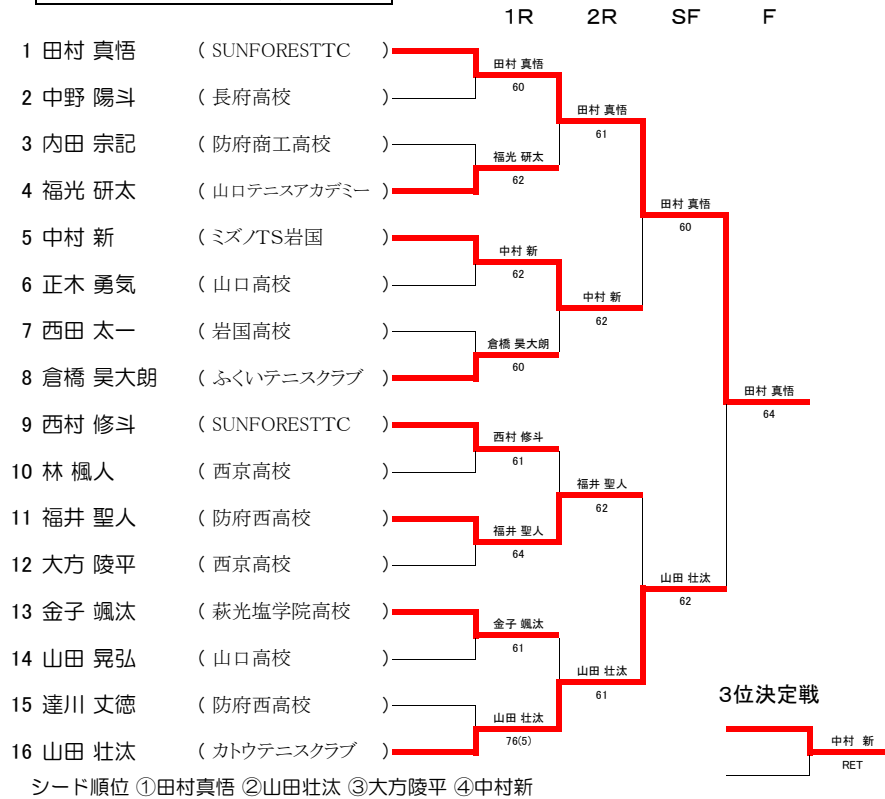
1R 2R SF F

1 田村 真悟 ( SUNFORESTTC )
2 中野 陽斗 ( 長府高校 )
3 内田 宗記 ( 防府商工高校 )
4 福光 研太 ( 山口テニスアカデミー )
5 中村 新 ( ミズノTS岩国 )
6 正木 勇気 ( 山口高校 )
7 西田 太一 ( 岩国高校 )
8 倉橋 昊大朗 ( ふくいテニスクラブ )
9 西村 修斗 ( SUNFORESTTC )
10 林 楓人 ( 西京高校 )
11 福井 聖人 ( 防府西高校 )
12 大方 陵平 ( 西京高校 )
13 金子 颯汰 ( 萩光塩学院高校 )
14 山田 晃弘 ( 山口高校 )
15 達川 丈徳 ( 防府西高校 )
16 山田 壮汰 ( カトウテニスクラブ )

田村 真悟 60
福光 研太 62
中村 新 62
倉橋 昊大朗 60
西村 修斗 61
福井 聖人 64
金子 颯汰 61
山田 壮汰 76(5)

田村 真悟 61
中村 新 62
福井 聖人 62
山田 壮汰 61

田村 真悟 60
山田 壮汰 62

田村 真悟 64

3位決定戦
中村 新 RET

シード順位 ①田村真悟 ②山田壮汰 ③大方陵平 ④中村新